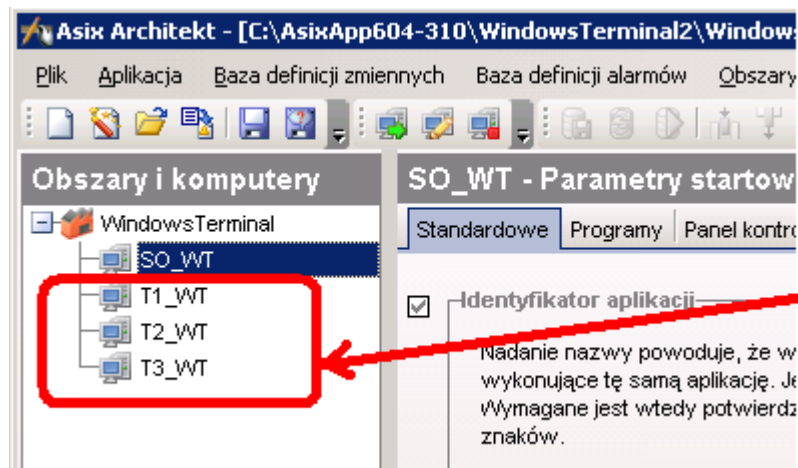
Asix Architekt - [C:\AsixApp604-310\WindowsTerminal2\Windows

Plik Aplikacja Baza definicji zmiennych Baza definicji alarmów Obszary

Obszary i komputery

WindowsTerminal

SO_WT

T1_WT

T2_WT

T3_WT

SO_WT - Parametry startow

Standardowe Programy Panel kontro

Identyfikator aplikacji

Nadanie nazwy powoduje, że w wykonujące tę samą aplikację. Je Wymagane jest wtedy potwierdz znaków.